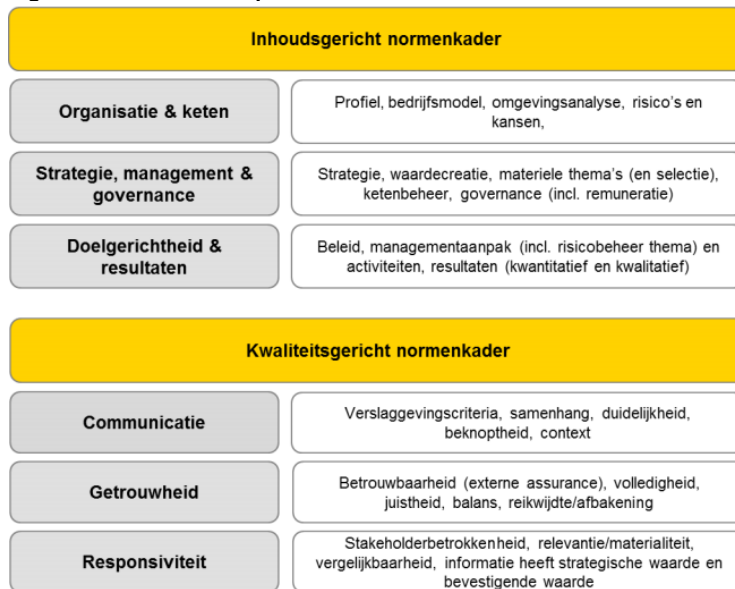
Inhoudsgericht normenkader

| | |
|---|---|
| Organisatie & keten | Profiel, bedrijfsmodel, omgevingsanalyse, risico's en kansen, |
| Strategie, management & governance | Strategie, waardecreatie, materiele thema's (en selectie), ketenbeheer, governance (incl. remuneratie) |
| Doelgerichtheid & resultaten | Beleid, managementaanpak (incl. risicobeheer thema) en activiteiten, resultaten (kwantitatief en kwalitatief) |

Kwaliteitsgericht normenkader

| | |
|---|---|
| Communicatie | Verslaggevingscriteria, samenhang, duidelijkheid, beknoptheid, context |
| Getrouwheid | Betrouwbaarheid (externe assurance), volledigheid, juistheid, balans, reikwijdte/afbakening |
| Responsiviteit | Stakeholderbetrokkenheid, relevantie/materialiteit, vergelijkbaarheid, informatie heeft strategische waarde en bevestigende waarde |